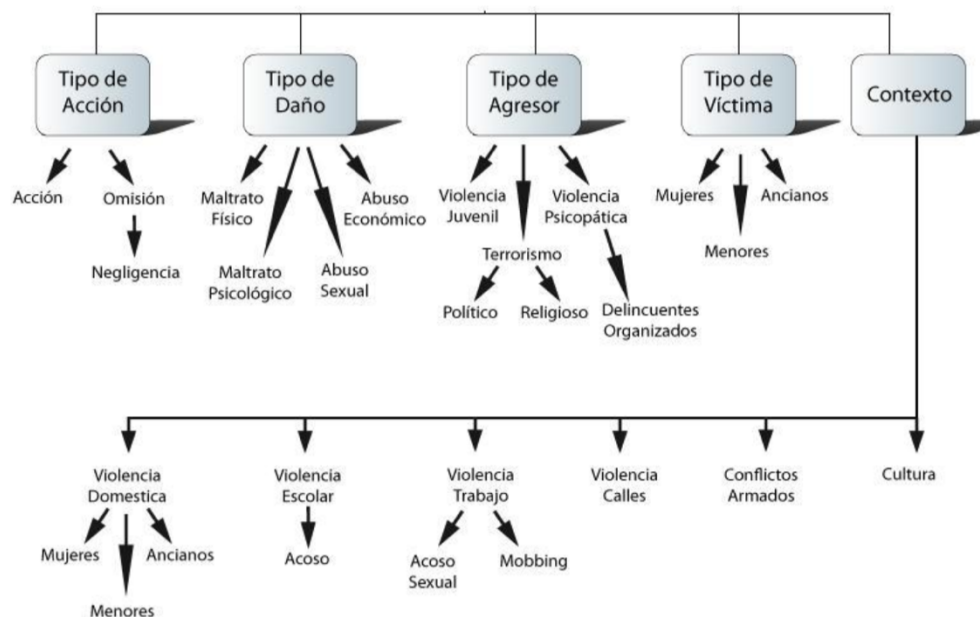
Tipo de Acción

Acción

Omisión

Negligencia

Tipo de Daño

Maltrato Físico

Maltrato Psicológico

Abuso Sexual

Abuso Económico

Tipo de Agresor

Violencia Juvenil

Terrorismo

Político

Religioso

Violencia Psicopática

Delincuentes Organizados

Tipo de Víctima

Mujeres

Menores

Ancianos

Contexto

Violencia Domestica

Mujeres

Menores

Ancianos

Violencia Escolar

Acoso

Violencia Trabajo

Acoso Sexual

Mobbing

Violencia Calles

Conflictos Armados

Cultura